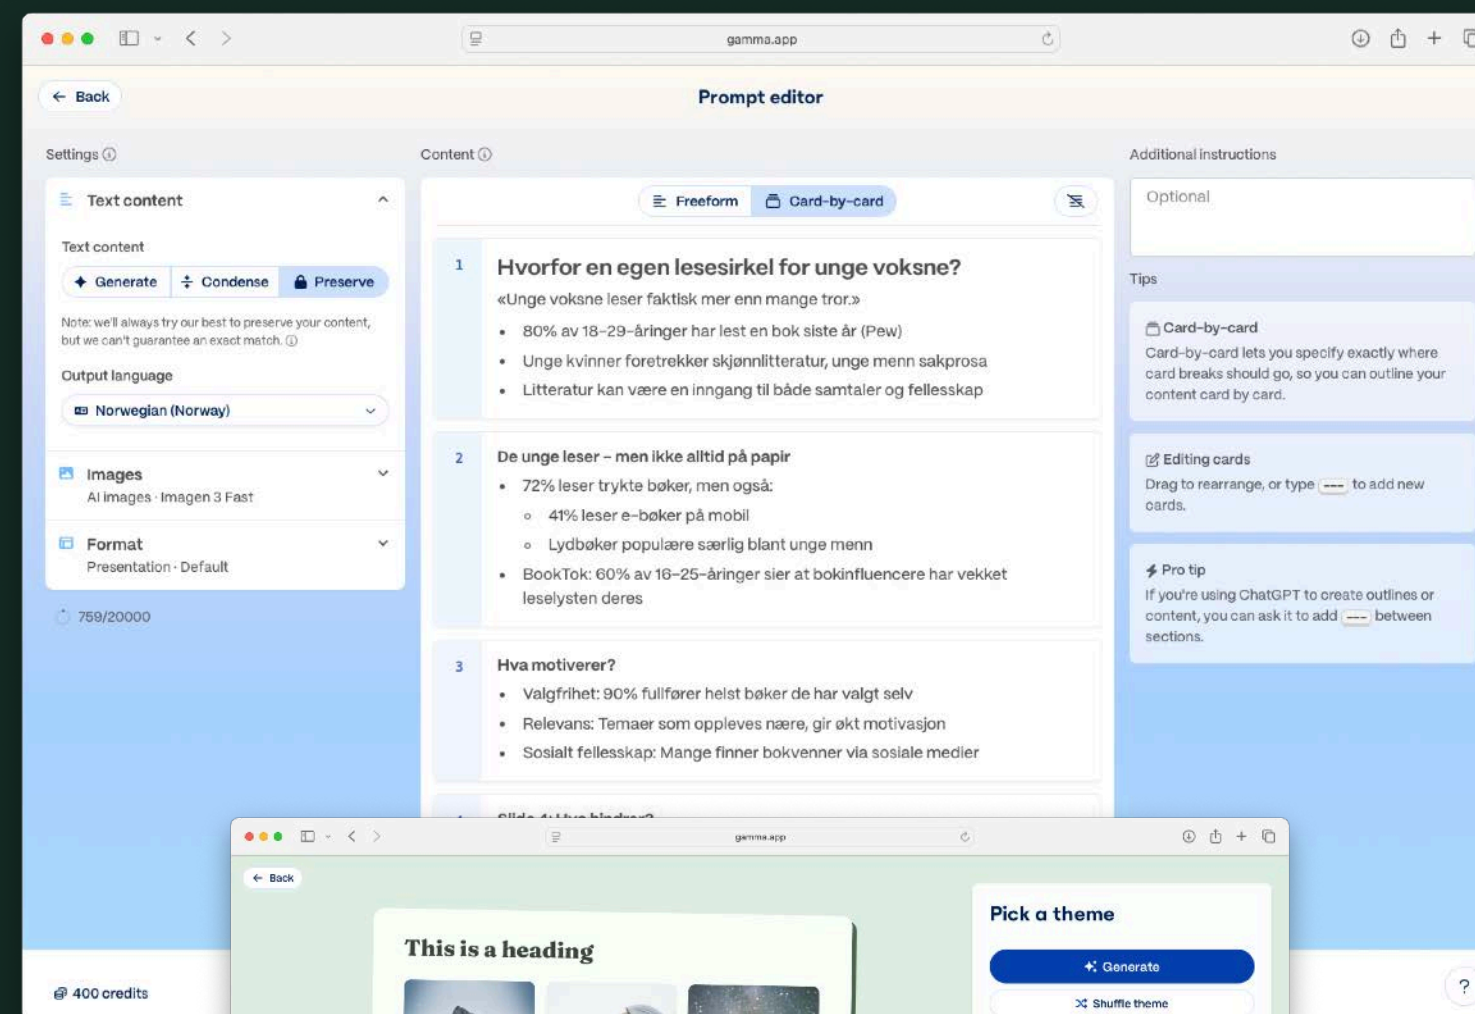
gamma.app

Back

Prompt editor

Settings

Text content

Text content

Generate Condense Preserve

Note: we'll always try our best to preserve your content, but we can't guarantee an exact match.

Output language

Norwegian (Norway)

Images
AI images · Imagen 3 Fast

Format
Presentation · Default

759/20000

Content

Freeform Card-by-card

1

Hvorfor en egen lesesirkel for unge voksne?

«Unge voksne leser faktisk mer enn mange tror.»

- 80% av 18–29-åringer har lest en bok siste år (Pew)
- Unge kvinner foretrekker skjønnlitteratur, unge menn sakprosa
- Litteratur kan være en inngang til både samtaler og fellesskap

2

De unge leser – men ikke alltid på papir

- 72% leser trykte bøker, men også:
  - 41% leser e-bøker på mobil
  - Lydbøker populære særlig blant unge menn
- BookTok: 60% av 16–25-åringer sier at bokinfluencere har vekket leselysten deres

3

Hva motiverer?

- Valgfrihet: 90% fullfører helst bøker de har valgt selv
- Relevans: Temaer som oppleves nære, gir økt motivasjon
- Sosialt fellesskap: Mange finner bokvenner via sosiale medier

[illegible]

Additional instructions

Optional

Tips

Card-by-card
Card-by-card lets you specify exactly where card breaks should go, so you can outline your content card by card.

Editing cards
Drag to rearrange, or type --- to add new cards.

Pro tip
If you're using ChatGPT to create outlines or content, you can ask it to add --- between sections.

400 credits

gamma.app

Back

This is a heading

Pick a theme

Generate

Shuffle theme

?